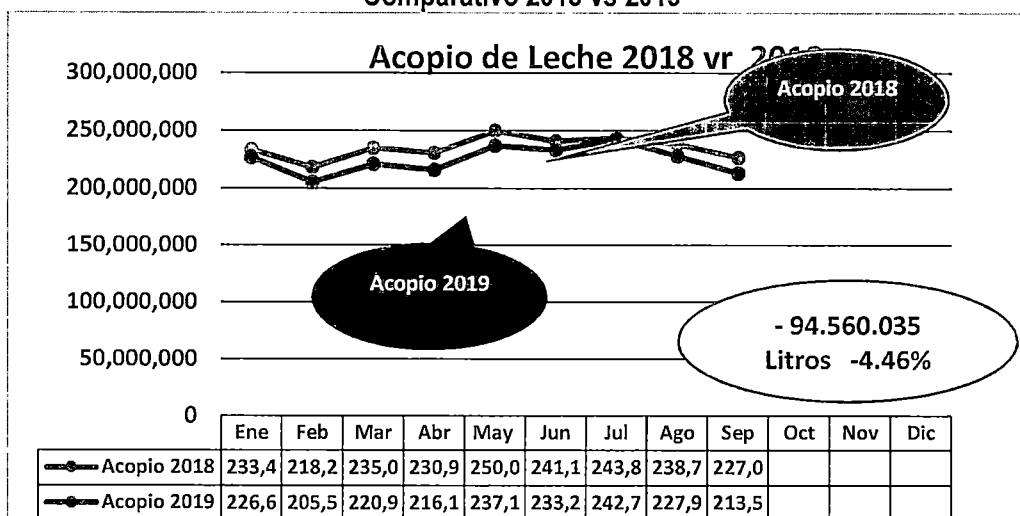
Comparativo 2018 vs 2019

Acopio de Leche 2018 vr 20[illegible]

300,000,000
250,000,000
200,000,000
150,000,000
100,000,000
50,000,000
0

Acopio 2018

Acopio 2019

- 94.560.035
Litros -4.46%

| | Ene | Feb | Mar | Abr | May | Jun | Jul | Ago | Sep | Oct | Nov | Dic |
|---|---|---|---|---|---|---|---|---|---|---|---|---|
| Acopio 2018 | 233,4 | 218,2 | 235,0 | 230,9 | 250,0 | 241,1 | 243,8 | 238,7 | 227,0 | | | |
| Acopio 2019 | 226,6 | 205,5 | 220,9 | 216,1 | 237,1 | 233,2 | 242,7 | 227,9 | 213,5 | | | |